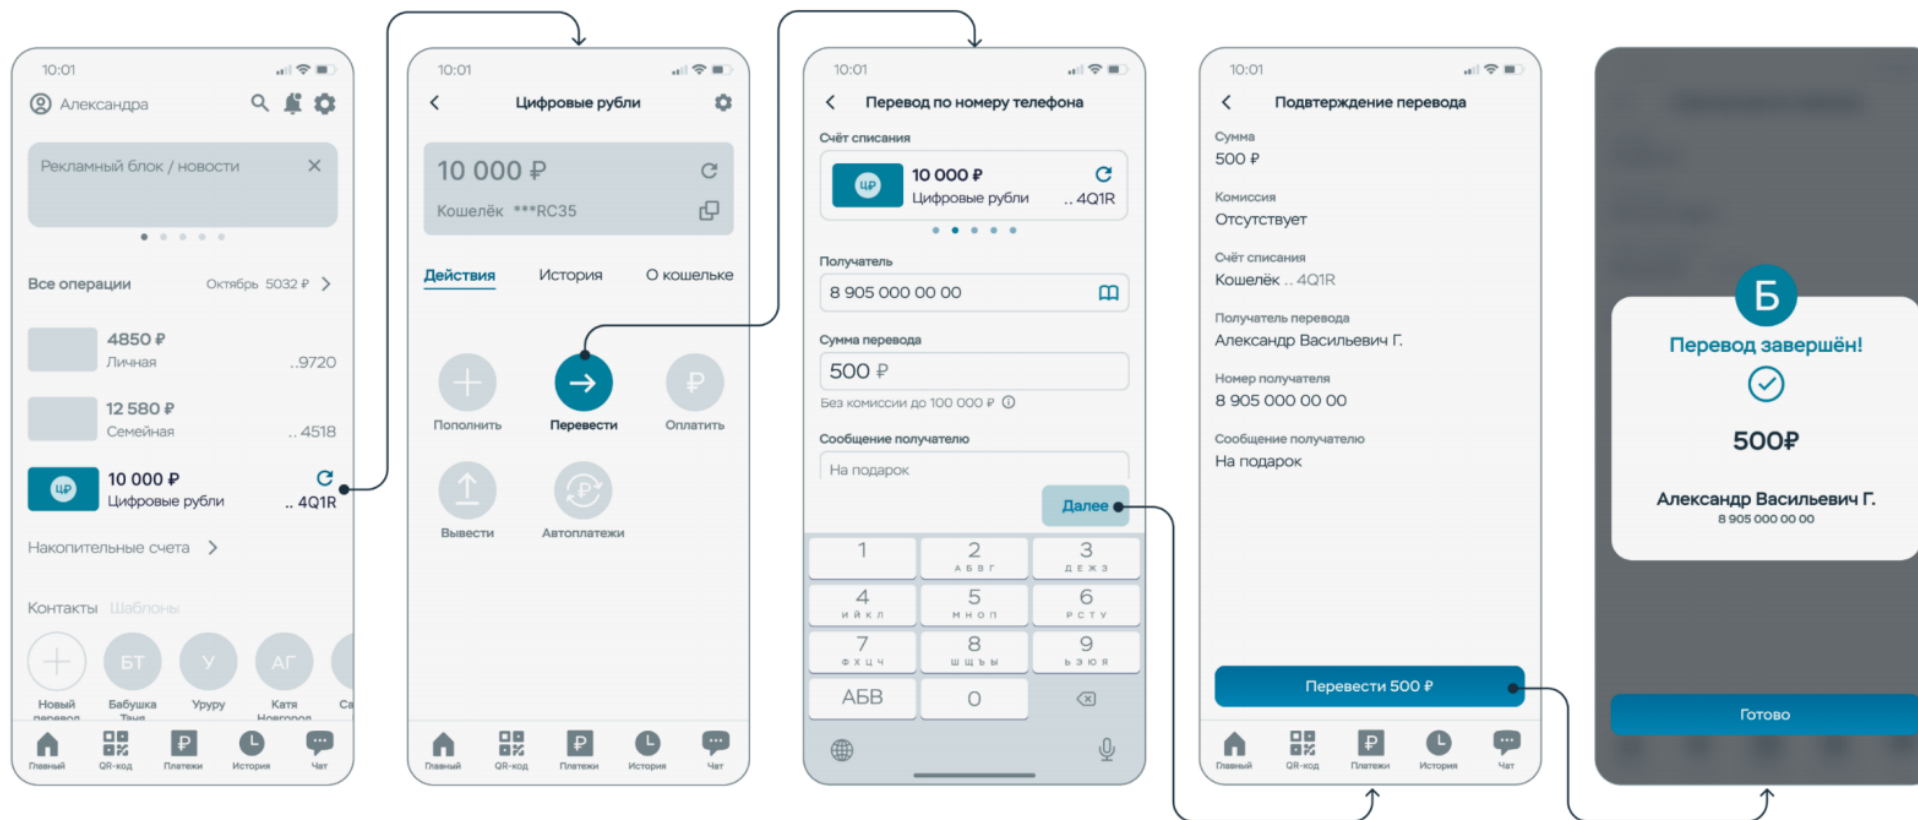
10:01

Александра

Рекламный блок / новости ✕

Все операции Октябрь 5032 ₽ >

4850 ₽
Личная ..9720

12 580 ₽
Семейная ..4518

ЦР 10 000 ₽
Цифровые рубли ..4Q1R

Накопительные счета >

Контакты Шаблоны

Новый перевод
БТ Бабушка Таня
У Урупу
АГ Катя Новгород
Са

Главный QR-код Платежи История Чат

10:01

< Цифровые рубли

10 000 ₽
Кошелёк ***RC35

Действия История О кошельке

Пополнить Перевести Оплатить

Вывести Автоплатежи

Главный QR-код Платежи История Чат

10:01

< Перевод по номеру телефона

Счёт списания

ЦР 10 000 ₽
Цифровые рубли ..4Q1R

Получатель
8 905 000 00 00

Сумма перевода
500 ₽
Без комиссии до 100 000 ₽

Сообщение получателю
На подарок

Далее

1
2 АБВГ
3 ДЕЖЗ
4 ИЙКЛ
5 МНОП
6 РСТУ
7 ФХЦЧ
8 ШЩЪЫ
9 ЬЭЮЯ
АБВ
0

10:01

< Подтверждение перевода

Сумма
500 ₽

Комиссия
Отсутствует

Счёт списания
Кошелёк ..4Q1R

Получатель перевода
Александр Васильевич Г.

Номер получателя
8 905 000 00 00

Сообщение получателю
На подарок

Перевести 500 ₽

Главный QR-код Платежи История Чат

Б
Перевод завершён!

500₽

Александр Васильевич Г.
8 905 000 00 00

Готово